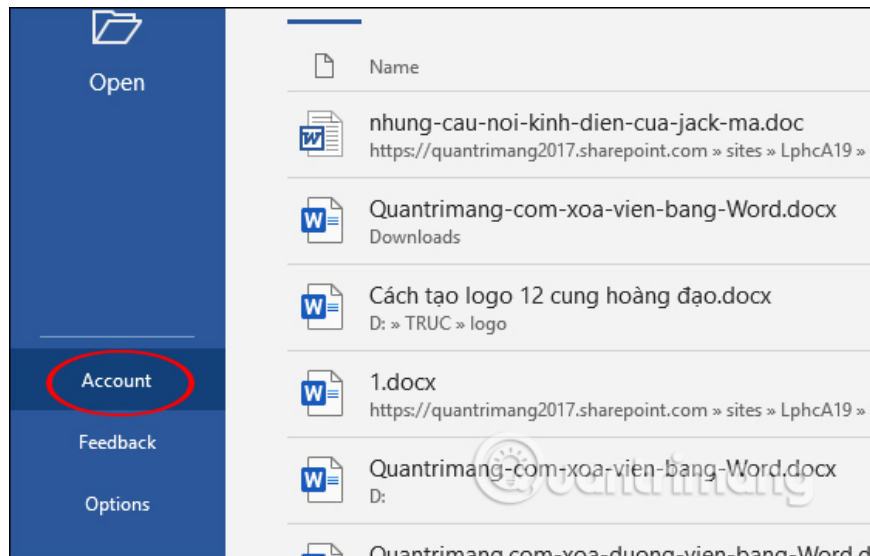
Open

Account

Feedback

Options

Name

nhung-cau-noi-kinh-dien-cua-jack-ma.doc
https://quantrimang2017.sharepoint.com » sites » LphcA19 »

Quantrimang-com-xoa-vien-bang-Word.docx
Downloads

Cách tạo logo 12 cung hoàng đạo.docx
D: » TRUC » logo

1.docx
https://quantrimang2017.sharepoint.com » sites » LphcA19 »

Quantrimang-com-xoa-vien-bang-Word.docx
D:

Quantrimang com-xoa-duong-vien-bang-Word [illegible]

Quantrimang